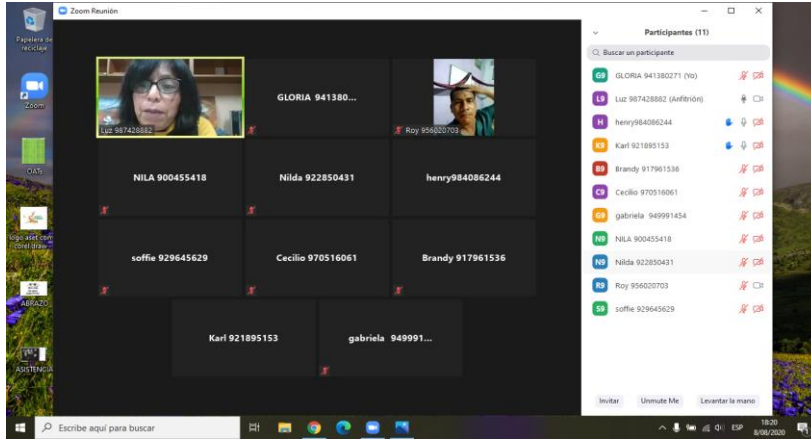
Zoom Reunión

Papelera de reciclaje

Zoom

OATs

logo aset con corel draw

ABRAZO

ASISTENCIA

Luz 987428882

GLORIA 941380...

Roy 956020703

NILA 900455418

Nilda 922850431

henry984086244

soffie 929645629

Cecilio 970516061

Brandy 917961536

Karl 921895153

gabriela 949991...

Participantes (11)

Buscar un participante

GLORIA 941380271 (Yo)

Luz 987428882 (Anfitrión)

henry984086244

Karl 921895153

Brandy 917961536

Cecilio 970516061

gabriela 949991454

NILA 900455418

Nilda 922850431

Roy 956020703

soffie 929645629

Invitar

Unmute Me

Levantar la mano

Escribe aquí para buscar

ESP

18:20
8/08/2020